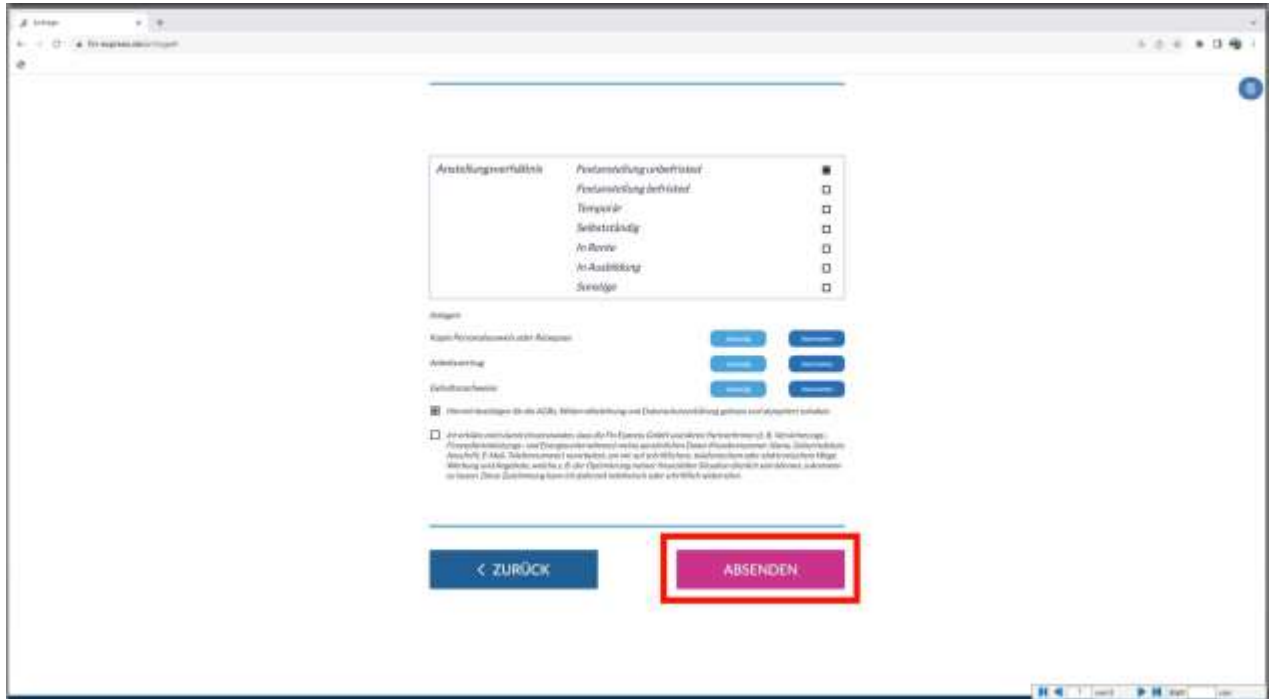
| Anstellungsverhältnis | Festanstellung unbefristet | ■ |
|---|---|---|
| | Festanstellung befristet | □ |
| | Temporär | □ |
| | Selbstständig | □ |
| | In Rente | □ |
| | In Ausbildung | □ |
| | Sonstige | □ |

Anlagen

Kopie Personalausweis oder Reisepass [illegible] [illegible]

Arbeitsvertrag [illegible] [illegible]

Gehaltsnachweise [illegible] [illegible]

Hiermit bestätige ich die AGBs, Widerrufsbelehrung und Datenschutzerklärung gelesen und akzeptiert zu haben.

Ich erkläre mich damit einverstanden, dass die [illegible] GmbH und deren Partnerfirmen (z. B. Versicherungs-, Finanzdienstleistungs- und Energieunternehmen) meine persönlichen Daten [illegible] Name, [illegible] Anschrift, E-Mail, Telefonnummer) verarbeiten, um mir auf schriftlichem, telefonischem oder elektronischem Wege Werbung und Angebote, welche z. B. der Optimierung meiner finanziellen Situation dienlich sein können, zukommen zu lassen. Diese Zustimmung kann ich jederzeit telefonisch oder schriftlich widerrufen.

< ZURÜCK

ABSENDEN